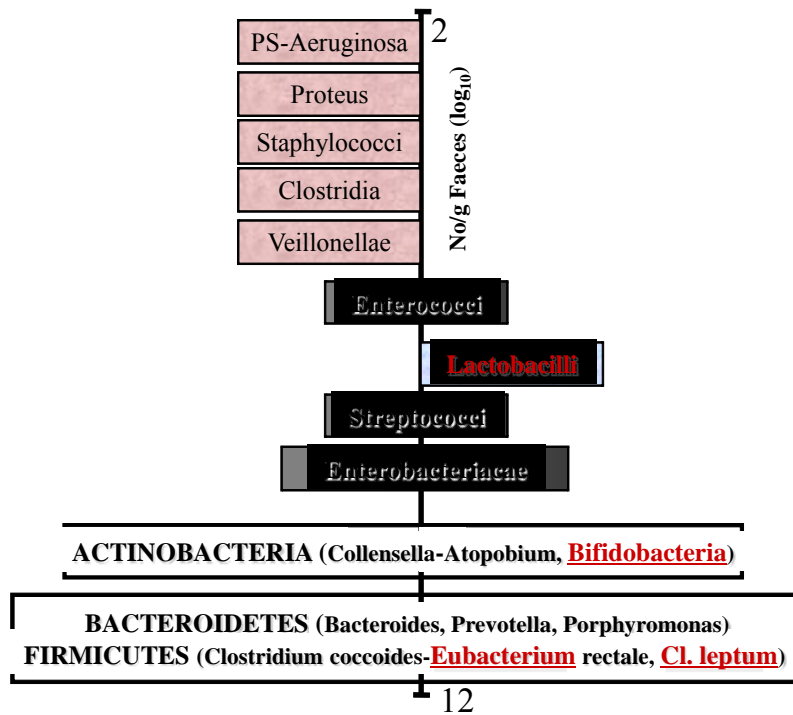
2

PS-Aeruginosa

Proteus

Staphylococci

Clostridia

Veillonellae

No/g Faeces ($log_{10}$)

Enterococci

Lactobacilli

Streptococci

Enterobacteriacae

ACTINOBACTERIA (Collensella-Atopobium, Bifidobacteria)

BACTEROIDETES (Bacteroides, Prevotella, Porphyromonas)
FIRMICUTES (Clostridium coccoides-Eubacterium rectale, Cl. leptum)

12